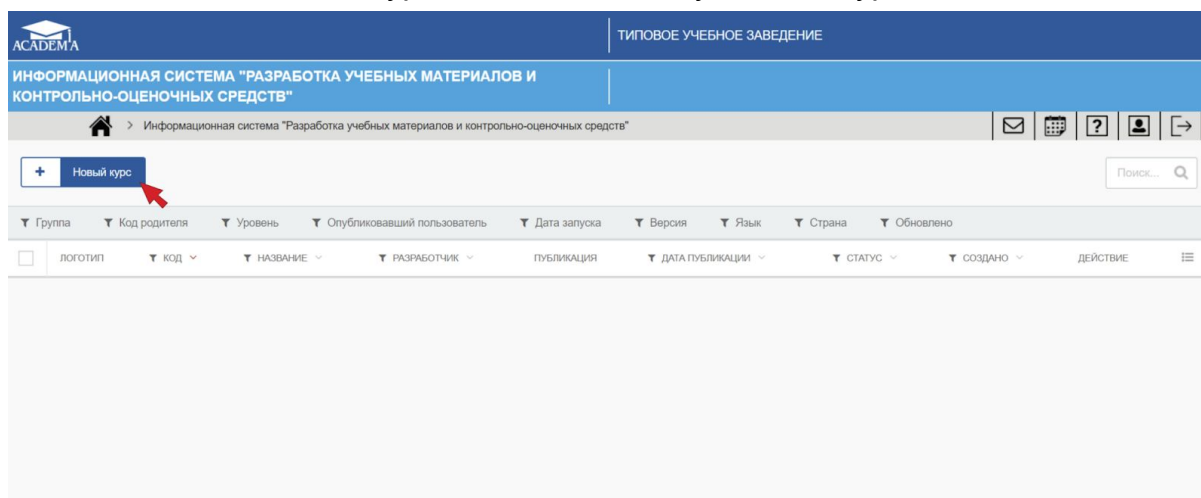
ACADEMA

ТИПОВОЕ УЧЕБНОЕ ЗАВЕДЕНИЕ

ИНФОРМАЦИОННАЯ СИСТЕМА "РАЗРАБОТКА УЧЕБНЫХ МАТЕРИАЛОВ И КОНТРОЛЬНО-ОЦЕНОЧНЫХ СРЕДСТВ"

> Информационная система "Разработка учебных материалов и контрольно-оценочных средств"

+ Новый курс

Поиск...

Группа Код родителя Уровень Опубликовавший пользователь Дата запуска Версия Язык Страна Обновлено

| ЛОГОТИП | КОД | НАЗВАНИЕ | РАЗРАБОТЧИК | ПУБЛИКАЦИЯ | ДАТА ПУБЛИКАЦИИ | СТАТУС | СОЗДАНО | ДЕЙСТВИЕ |
|---|---|---|---|---|---|---|---|---|